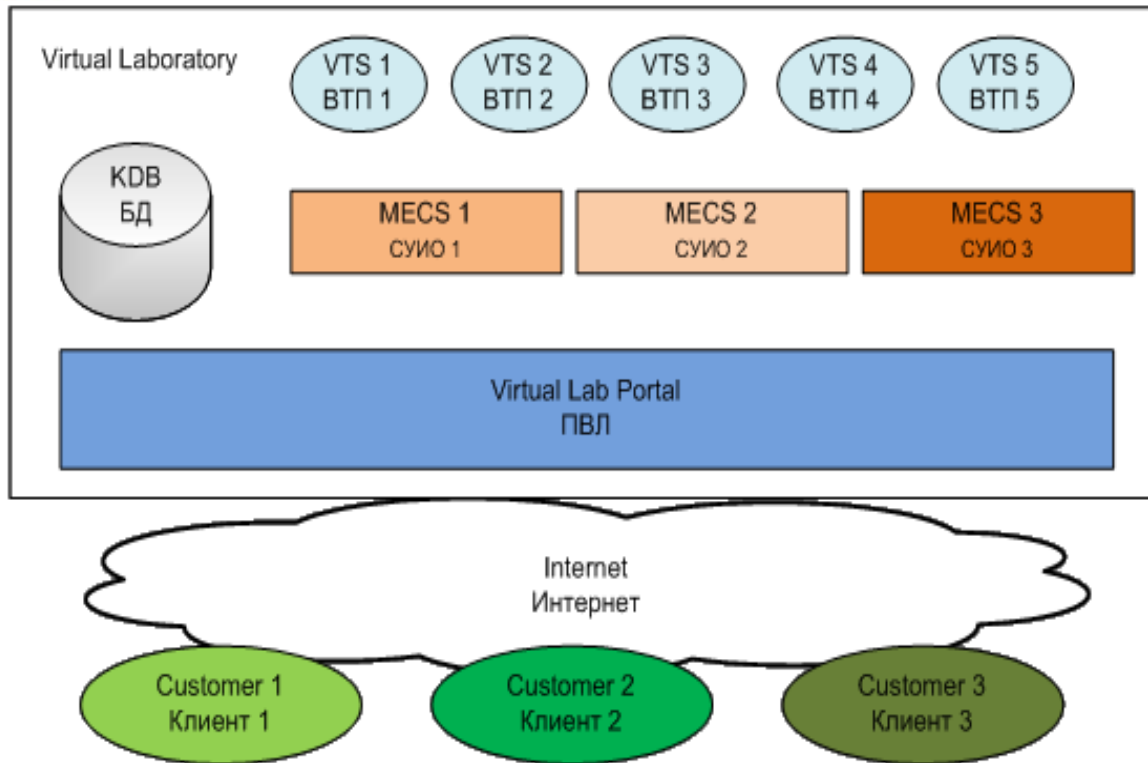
Virtual Laboratory

VTS 1
ВТП 1

VTS 2
ВТП 2

VTS 3
ВТП 3

VTS 4
ВТП 4

VTS 5
ВТП 5

KDB
БД

MECS 1
СУИО 1

MECS 2
СУИО 2

MECS 3
СУИО 3

Virtual Lab Portal
ПВЛ

Internet
Интернет

Customer 1
Клиент 1

Customer 2
Клиент 2

Customer 3
Клиент 3